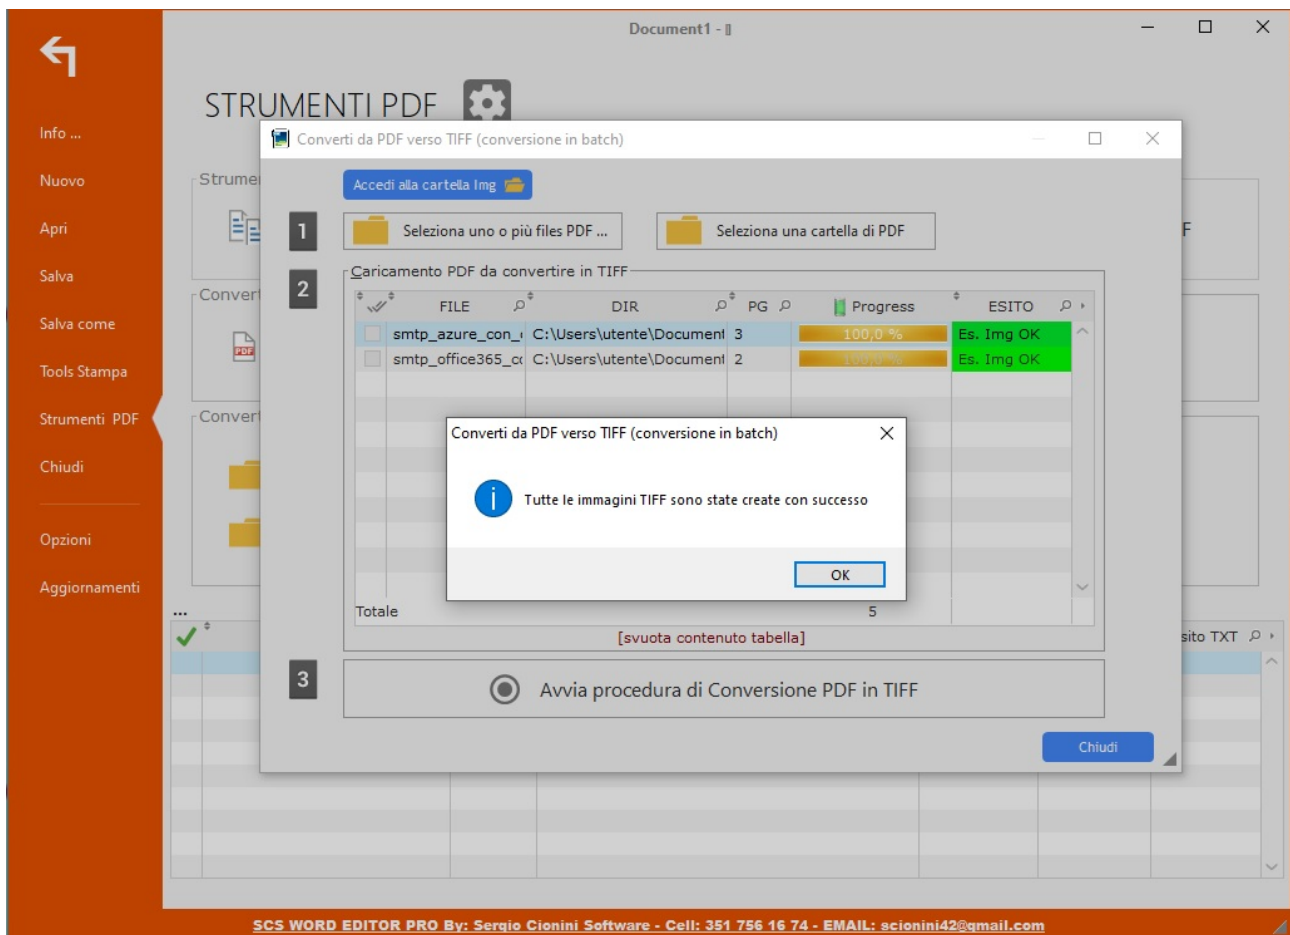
Document1 - ▯

Info ...
Nuovo
Apri
Salva
Salva come
Tools Stampa
Strumenti PDF
Chiudi
Opzioni
Aggiornamenti

STRUMENTI PDF

Strume
Conver
Conver
F
...
sito TXT

Converti da PDF verso TIFF (conversione in batch)

Accedi alla cartella Img

1
Seleziona uno o più files PDF ...
Seleziona una cartella di PDF

2
Caricamento PDF da convertire in TIFF

| | FILE | DIR | PG | Progress | ESITO |
|---|---|---|---|---|---|
| | smtp_azure_con_ | C:\Users\utente\Document | 3 | 100,0 % | Es. Img OK |
| | smtp_office365_c | C:\Users\utente\Document | 2 | 100,0 % | Es. Img OK |

Totale 5

[svuota contenuto tabella]

3
Avvia procedura di Conversione PDF in TIFF

Chiudi

Converti da PDF verso TIFF (conversione in batch)
Tutte le immagini TIFF sono state create con successo
OK

SCS WORD EDITOR PRO By: Sergio Cionini Software - Cell: 351 756 16 74 - EMAIL: scionini42@gmail.com